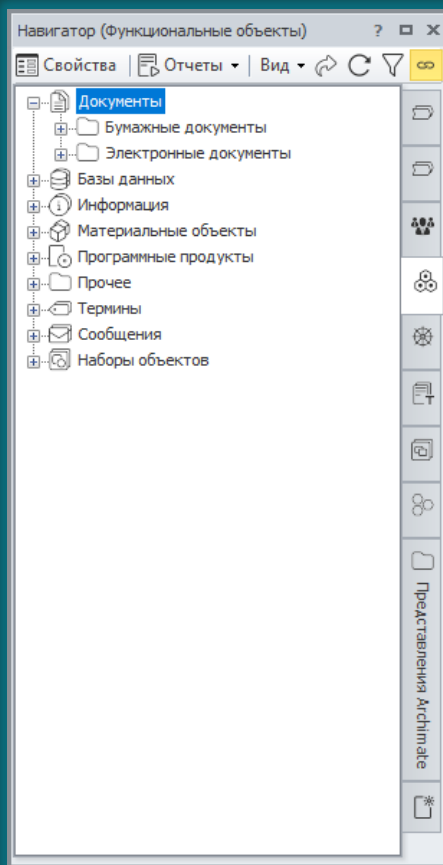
Навигатор (Функциональные объекты) ? ✕

Свойства | Отчеты ▾ | Вид ▾

Документы
Бумажные документы
Электронные документы
Базы данных
Информация
Материальные объекты
Программные продукты
Прочее
Термины
Сообщения
Наборы объектов

Представления Archimate